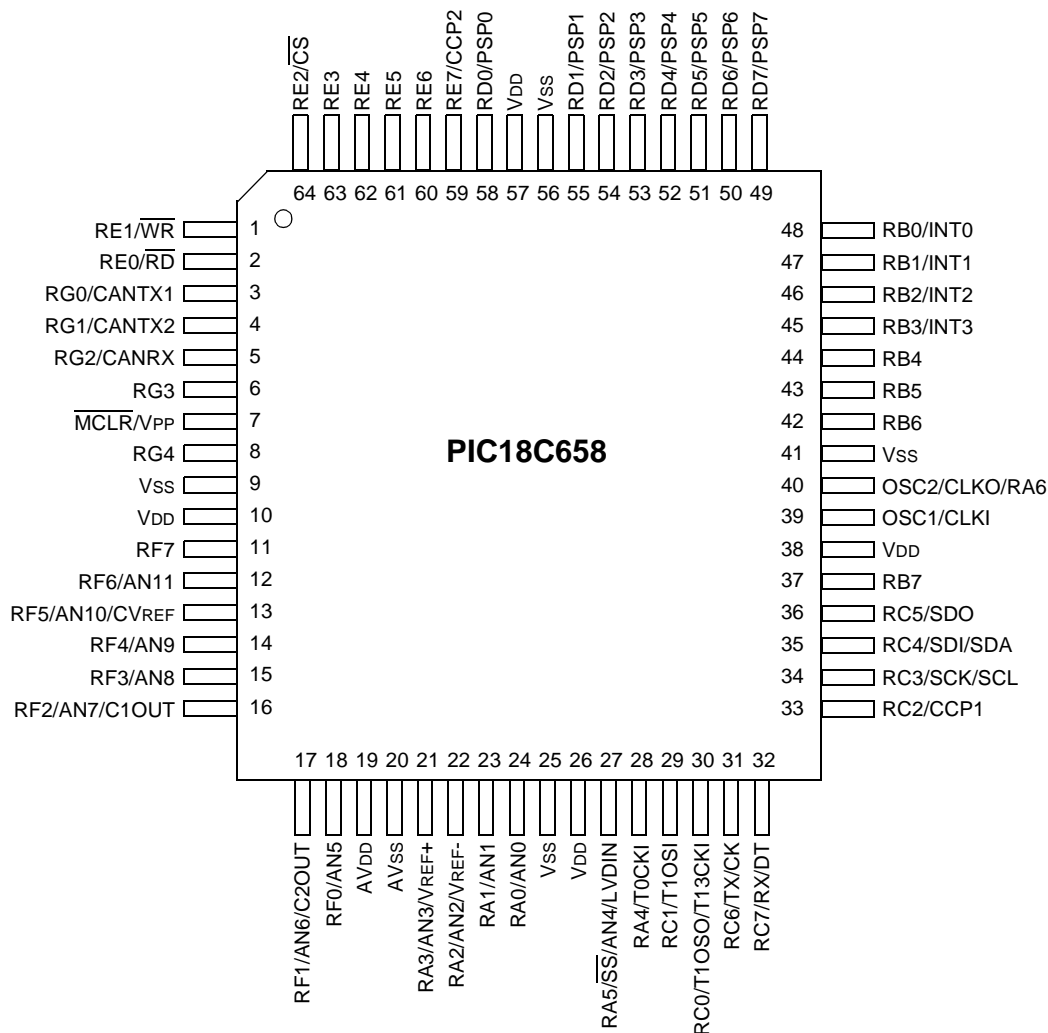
RE2/$\overline{CS}$
RE3
RE4
RE5
RE6
RE7/CCP2
RD0/PSP0
VDD
VSS
RD1/PSP1
RD2/PSP2
RD3/PSP3
RD4/PSP4
RD5/PSP5
RD6/PSP6
RD7/PSP7

64 63 62 61 60 59 58 57 56 55 54 53 52 51 50 49

RE1/$\overline{WR}$ 1
RE0/$\overline{RD}$ 2
RG0/CANTX1 3
RG1/CANTX2 4
RG2/CANRX 5
RG3 6
$\overline{MCLR}$/VPP 7
RG4 8
VSS 9
VDD 10
RF7 11
RF6/AN11 12
RF5/AN10/CVREF 13
RF4/AN9 14
RF3/AN8 15
RF2/AN7/C1OUT 16

PIC18C658

48 RB0/INT0
47 RB1/INT1
46 RB2/INT2
45 RB3/INT3
44 RB4
43 RB5
42 RB6
41 VSS
40 OSC2/CLKO/RA6
39 OSC1/CLKI
38 VDD
37 RB7
36 RC5/SDO
35 RC4/SDI/SDA
34 RC3/SCK/SCL
33 RC2/CCP1

17 18 19 20 21 22 23 24 25 26 27 28 29 30 31 32

RF1/AN6/C2OUT
RF0/AN5
AVDD
AVSS
RA3/AN3/VREF+
RA2/AN2/VREF-
RA1/AN1
RA0/AN0
VSS
VDD
RA5/$\overline{SS}$/SS/AN4/LVDIN
RA4/T0CKI
RC1/T1OSI
RC0/T1OSO/T13CKI
RC6/TX/CK
RC7/RX/DT